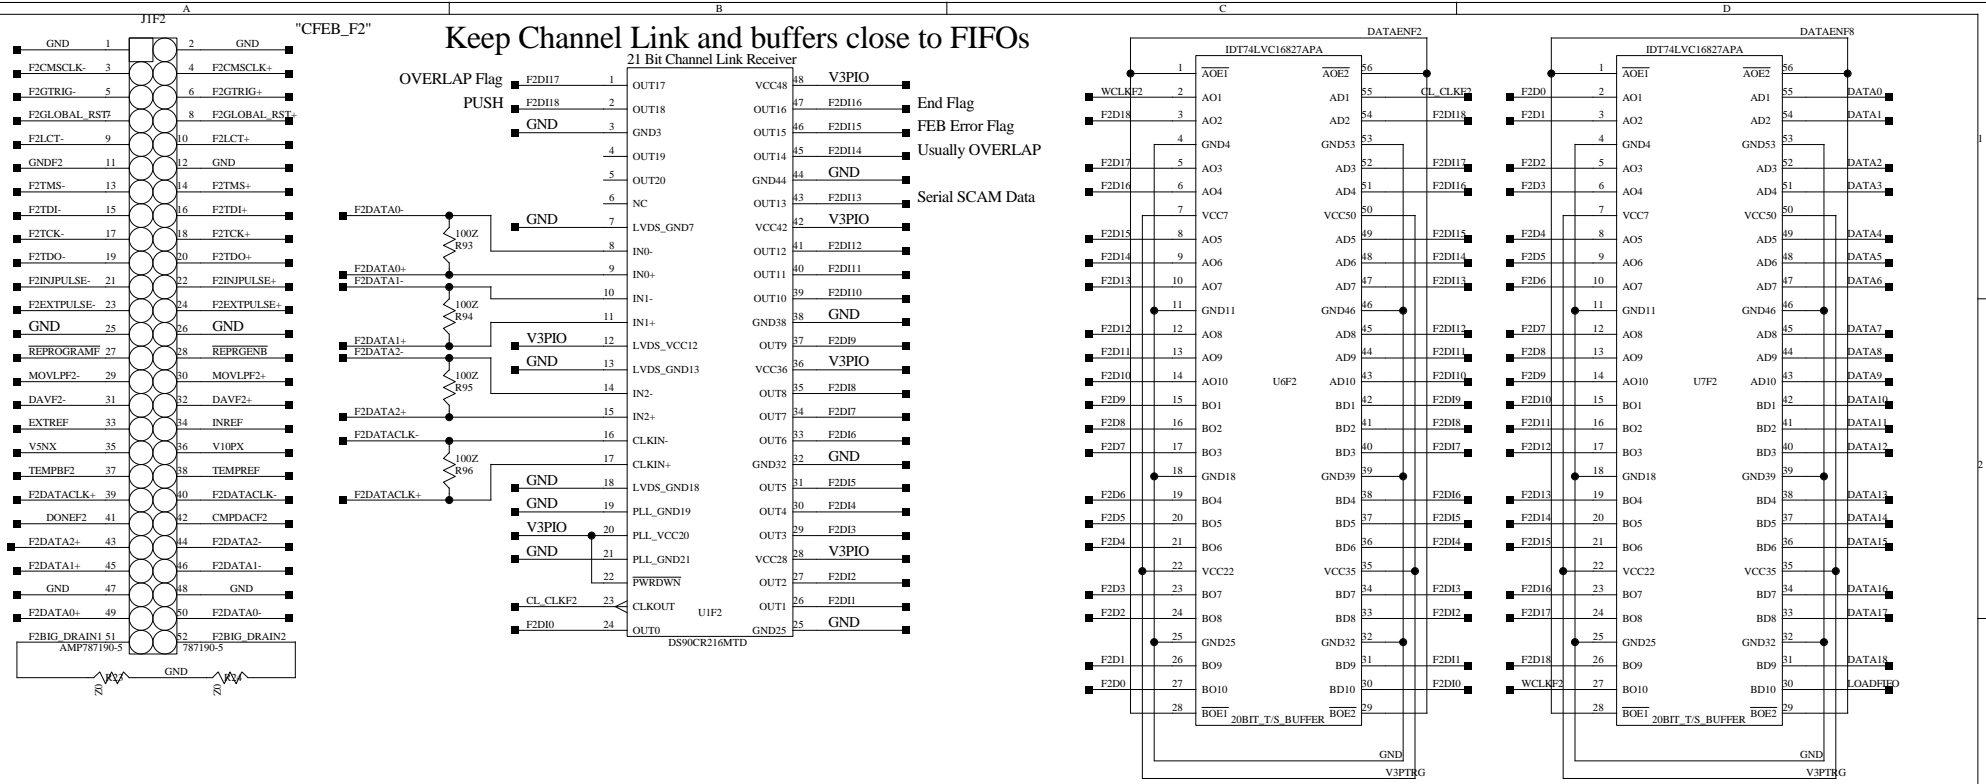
A B C D

J1F2 "CFEB_F2"

Keep Channel Link and buffers close to FIFOs

GND 1 2 GND
F2CMSCLK- 3 4 F2CMSCLK+
F2GTRIG- 5 6 F2GTRIG+
F2GLOBAL_RST- 7 8 F2GLOBAL_RST+
F2LCT- 9 10 F2LCT+
GNDF2 11 12 GND
F2TMS- 13 14 F2TMS+
F2TDI- 15 16 F2TDI+
F2TCK- 17 18 F2TCK+
F2TDO- 19 20 F2TDO+
F2INJPULSE- 21 22 F2INJPULSE+
F2EXTPULSE- 23 24 F2EXTPULSE+
GND 25 26 GND
$\overline{REPROGRAMF}$ 27 28 $\overline{REPRGENB}$
MOVLPF2- 29 30 MOVLPF2+
DAVF2- 31 32 DAVF2+
EXTREF 33 34 INREF
V5NX 35 36 V10PX
TEMPBF2 37 38 TEMPREF
F2DATACLK+ 39 40 F2DATACLK-
DONEF2 41 42 CMPDACF2
F2DATA2+ 43 44 F2DATA2-
F2DATA1+ 45 46 F2DATA1-
GND 47 48 GND
F2DATA0+ 49 50 F2DATA0-
F2BIG_DRAIN1 51 52 F2BIG_DRAIN2
AMP787190-5 787190-5
GND
R42 R43 Z0 Z0

21 Bit Channel Link Receiver
OVERLAP Flag F2DI17 1 OUT17 VCC48 48 V3PIO
PUSH F2DI18 2 OUT18 OUT16 47 F2DI16 End Flag
GND 3 GND3 OUT15 46 F2DI15 FEB Error Flag
4 OUT19 OUT14 45 F2DI14 Usually OVERLAP
5 OUT20 GND44 44 GND
6 NC OUT13 43 F2DI13 Serial SCAM Data
F2DATA0- GND 7 LVDS_GND7 VCC42 42 V3PIO
100Z R93 8 IN0- OUT12 41 F2DI12
F2DATA0+ 9 IN0+ OUT11 40 F2DI11
F2DATA1- 10 IN1- OUT10 39 F2DI10
100Z R94 11 IN1+ GND38 38 GND
F2DATA1+ V3PIO 12 LVDS_VCC12 OUT9 37 F2DI9
F2DATA2- GND 13 LVDS_GND13 VCC36 36 V3PIO
100Z R95 14 IN2- OUT8 35 F2DI8
F2DATA2+ 15 IN2+ OUT7 34 F2DI7
F2DATACLK- 16 CLKIN- OUT6 33 F2DI6
100Z R96 17 CLKIN+ GND32 32 GND
F2DATACLK+ GND 18 LVDS_GND18 OUT5 31 F2DI5
GND 19 PLL_GND19 OUT4 30 F2DI4
V3PIO 20 PLL_VCC20 OUT3 29 F2DI3
GND 21 PLL_GND21 VCC28 28 V3PIO
22 $\overline{PWRDWN}$ OUT2 27 F2DI2
CL_CLKF2 23 CLKOUT U1F2 OUT1 26 F2DI1
F2DI0 24 OUT0 GND25 25 GND
DS90CR216MTD

DATAENF2
IDT74LVC16827APA
1 $\overline{AOE1}$ $\overline{AOE2}$ 56
WCLKF2 2 AO1 AD1 55 CL_CLKF2
F2DI18 3 AO2 AD2 54 F2DI18
4 GND4 GND53 53
F2DI17 5 AO3 AD3 52 F2DI17
F2DI16 6 AO4 AD4 51 F2DI16
7 VCC7 VCC50 50
F2DI15 8 AO5 AD5 49 F2DI15
F2DI14 9 AO6 AD6 48 F2DI14
F2DI13 10 AO7 AD7 47 F2DI13
11 GND11 GND46 46
F2DI12 12 AO8 AD8 45 F2DI12
F2DI11 13 AO9 AD9 44 F2DI11
F2DI10 14 AO10 U6F2 AD10 43 F2DI10
F2DI9 15 BO1 BD1 42 F2DI9
F2DI8 16 BO2 BD2 41 F2DI8
F2DI7 17 BO3 BD3 40 F2DI7
18 GND18 GND39 39
F2DI6 19 BO4 BD4 38 F2DI6
F2DI5 20 BO5 BD5 37 F2DI5
F2DI4 21 BO6 BD6 36 F2DI4
22 VCC22 VCC35 35
F2DI3 23 BO7 BD7 34 F2DI3
F2DI2 24 BO8 BD8 33 F2DI2
25 GND25 GND32 32
F2DI1 26 BO9 BD9 31 F2DI1
F2DI0 27 BO10 BD10 30 F2DI0
28 $\overline{BOE1}$ 20BIT_T/S_BUFFER $\overline{BOE2}$ 29
GND
V3PTRG

DATAENF8
IDT74LVC16827APA
1 $\overline{AOE1}$ $\overline{AOE2}$ 56
F2D0 2 AO1 AD1 55 DATA0
F2D1 3 AO2 AD2 54 DATA1
4 GND4 GND53 53
F2D2 5 AO3 AD3 52 DATA2
F2D3 6 AO4 AD4 51 DATA3
7 VCC7 VCC50 50
F2D4 8 AO5 AD5 49 DATA4
F2D5 9 AO6 AD6 48 DATA5
F2D6 10 AO7 AD7 47 DATA6
11 GND11 GND46 46
F2D7 12 AO8 AD8 45 DATA7
F2D8 13 AO9 AD9 44 DATA8
F2D9 14 AO10 U7F2 AD10 43 DATA9
F2D10 15 BO1 BD1 42 DATA10
F2D11 16 BO2 BD2 41 DATA11
F2D12 17 BO3 BD3 40 DATA12
18 GND18 GND39 39
F2D13 19 BO4 BD4 38 DATA13
F2D14 20 BO5 BD5 37 DATA14
F2D15 21 BO6 BD6 36 DATA15
22 VCC22 VCC35 35
F2D16 23 BO7 BD7 34 DATA16
F2D17 24 BO8 BD8 33 DATA17
25 GND25 GND32 32
F2D18 26 BO9 BD9 31 DATA18
WCLKF2 27 BO10 BD10 30 LOADFIFO
28 $\overline{BOE1}$ 20BIT_T/S_BUFFER $\overline{BOE2}$ 29
GND
V3PTRG

1
2